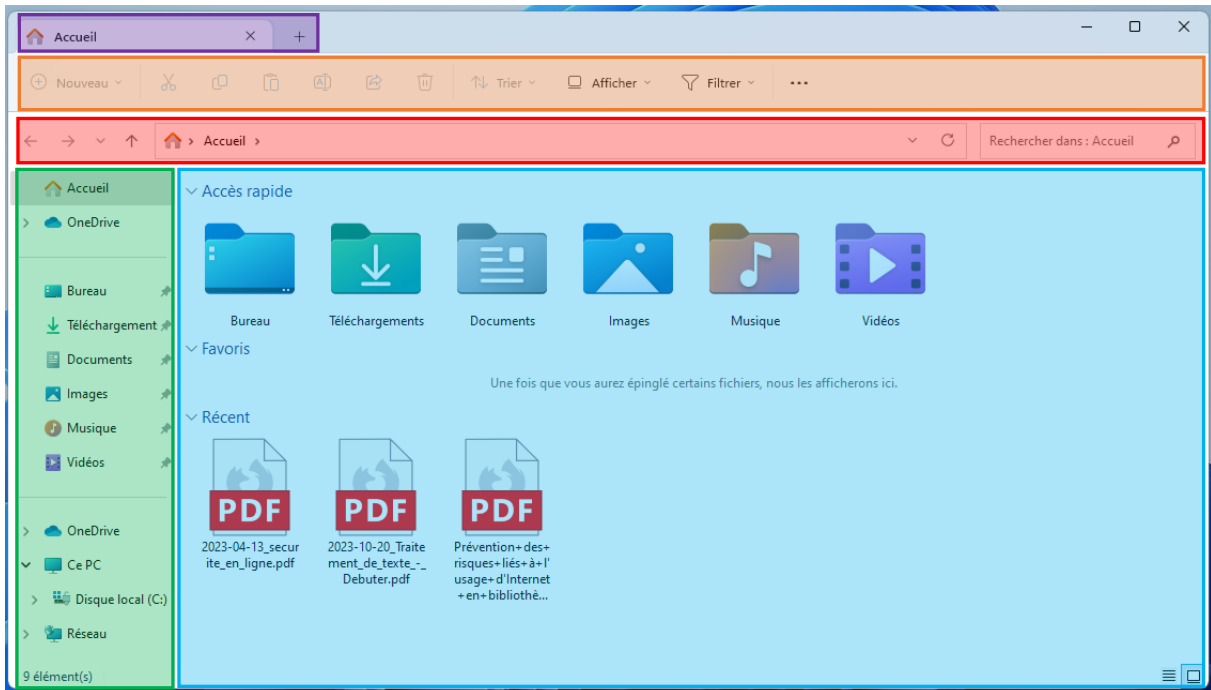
Accueil ×  +

Nouveau  Trier  Afficher  Filtrer  ···

Accueil >

Rechercher dans : Accueil

Accueil
OneDrive
Bureau
Téléchargement
Documents
Images
Musique
Vidéos
OneDrive
Ce PC
Disque local (C:)
Réseau
9 élément(s)

Accès rapide
Bureau
Téléchargements
Documents
Images
Musique
Vidéos

Favoris
Une fois que vous aurez épinglé certains fichiers, nous les afficherons ici.

Récent
PDF
2023-04-13_securite_en_ligne.pdf
PDF
2023-10-20_Traitement_de_texte_-_Debuter.pdf
PDF
Prévention+des+risques+liés+à+l'usage+d'Internet+en+bibliothè...